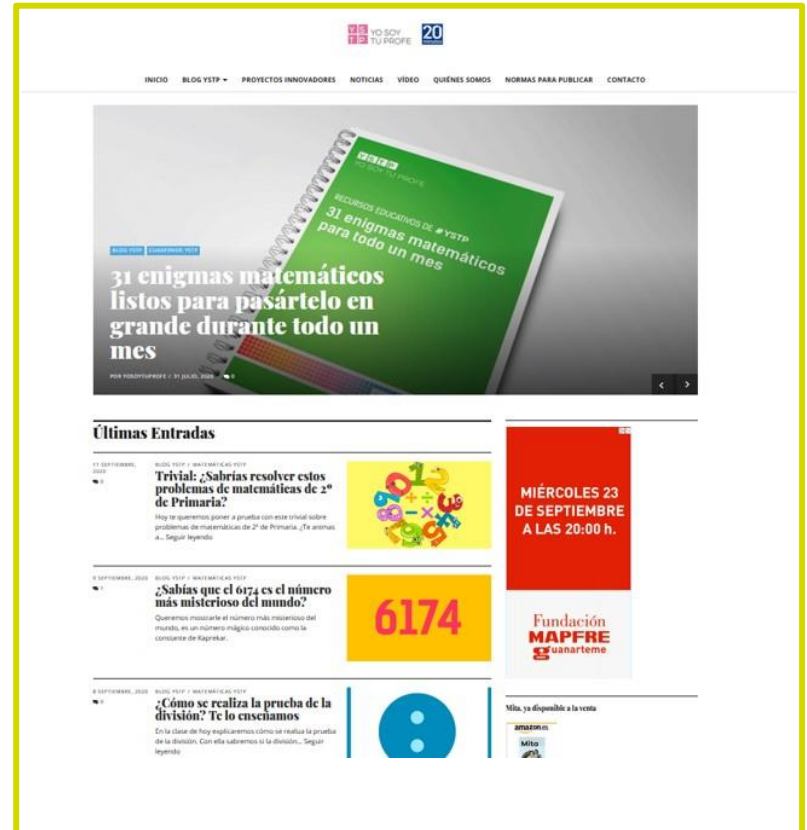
YO SOY TU PROFE 20

INICIO BLOG YSTP ▾ PROYECTOS INNOVADORES NOTICIAS VÍDEO QUIÉNES SOMOS NORMAS PARA PUBLICAR CONTACTO

YSTP YO SOY TU PROFE
RECURSOS EDUCATIVOS DE #YSTP
31 enigmas matemáticos para todo un mes

BLOG YSTP CUADERNOS YSTP

31 enigmas matemáticos listos para pasártelo en grande durante todo un mes

POR YOSOYTUPROFE / 31 JULIO, 2020 0

Últimas Entradas

11 SEPTIEMBRE, 2020 BLOG YSTP / MATEMÁTICAS YSTP
0
Trivial: ¿Sabrías resolver estos problemas de matemáticas de 2º de Primaria?
Hoy te queremos poner a prueba con este trivial sobre problemas de matemáticas de 2º de Primaria. ¿Te animas a... Seguir leyendo

9 SEPTIEMBRE, 2020 BLOG YSTP / MATEMÁTICAS YSTP
0
¿Sabías que el 6174 es el número más misterioso del mundo?
Queremos mostrarte el número más misterioso del mundo, es un número mágico conocido como la constante de Kaprekar.

6174

8 SEPTIEMBRE, 2020 BLOG YSTP / MATEMÁTICAS YSTP
0
¿Cómo se realiza la prueba de la división? Te lo enseñamos
En la clase de hoy explicaremos cómo se realiza la prueba de la división. Con ella sabremos si la división... Seguir leyendo

MIÉRCOLES 23 DE SEPTIEMBRE A LAS 20:00 h.

Fundación MAPFRE Guanarteme

Mita, ya disponible a la venta
amazon.es
Mito